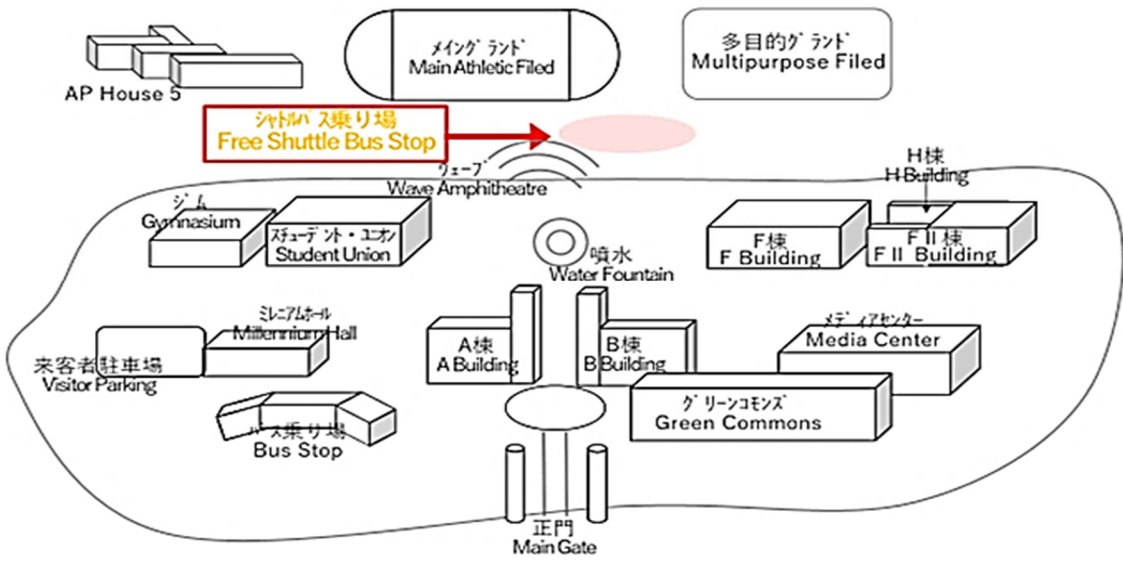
AP House 5

メイングランド
Main Athletic Filed

多目的グランド
Multipurpose Filed

シャトルバス乗り場
Free Shuttle Bus Stop

ウェーブ
Wave Amphitheatre

H棟
H Building

ジム
Gymnasium

スチューデント・ユニオン
Student Union

噴水
Water Fountain

F棟
F Building

F II 棟
F II Building

ミレニアムホール
Millennium Hall

来客者駐車場
Visitor Parking

A棟
A Building

B棟
B Building

メディアセンター
Media Center

グリーンコモンズ
Green Commons

バス乗り場
Bus Stop

正門
Main Gate